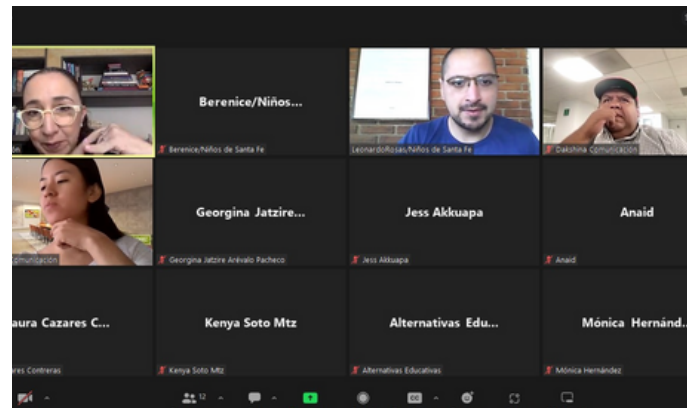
ón

Berenice/Niños...

Berenice/Niños de Santa Fe

LeonardoRosas/Niños de Santa Fe

Dakshina Comunicación

omunicación

Georgina Jatzire...

Georgina Jatzire Arévalo Pacheco

Jess Akkuapa

Jess Akkuapa

Anaid

Anaid

aura Cazares C...

ares Contreras

Kenya Soto Mtz

Kenya Soto Mtz

Alternativas Edu...

Alternativas Educativas

Mónica Hernánd...

Mónica Hernández

12